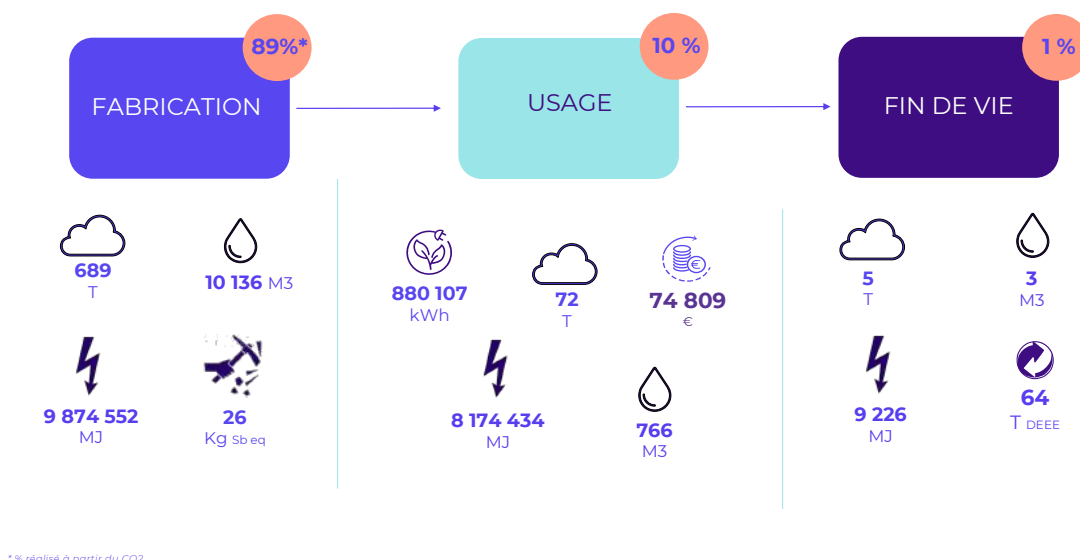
89%*
FABRICATION

10 %
USAGE

1 %
FIN DE VIE

689
T

10 136 M3

9 874 552
MJ

26
Kg Sb eq

880 107
kWh

72
T

74 809
€

8 174 434
MJ

766
M3

5
T

3
M3

9 226
MJ

64
T DEEE

* % réalisé à partir du CO2